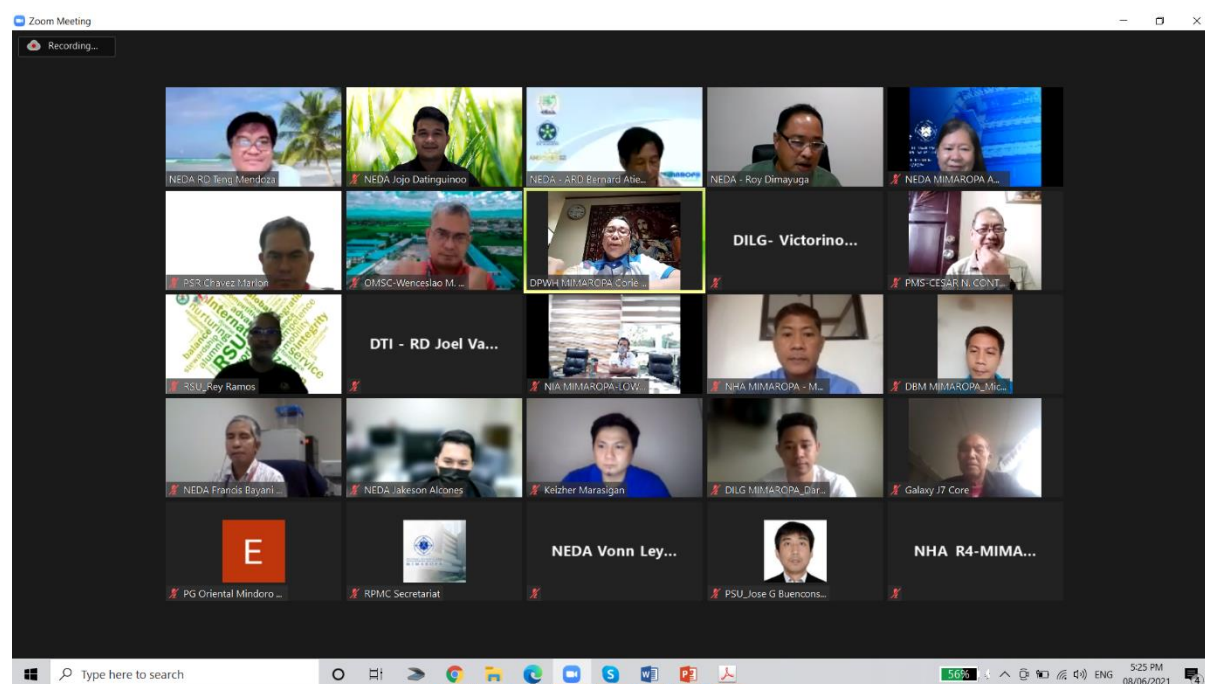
Zoom Meeting

Recording...

NEDA RD Teng Mendoza

NEDA Jojo Datinguinoo

NEDA - ARD Bernard Atie...

NEDA - Roy Dimayuga

NEDA MIMAROPA A...

PSR Chavez Marlon

OMSC-Wenceslao M. ...

DPWH MIMAROPA Core ...

DILG- Victorino...

PMS-CESAR N. CONT...

RSU_Rey Ramos

DTI - RD Joel Va...

NIA MIMAROPA-LOW...

NHA MIMAROPA - M...

DBM MIMAROPA_Mic...

NEDA Francis Bayani ...

NEDA Jakeson Alcones

Keizher Marasigan

DILG MIMAROPA_Dar...

Galaxy J7 Core

E

PG Oriental Mindoro ...

RPMC Secretariat

NEDA Vonn Ley...

PSU_Jose G Buencons...

NHA R4-MIMA...

Type here to search

56%

ENG

5:25 PM
08/06/2021

4